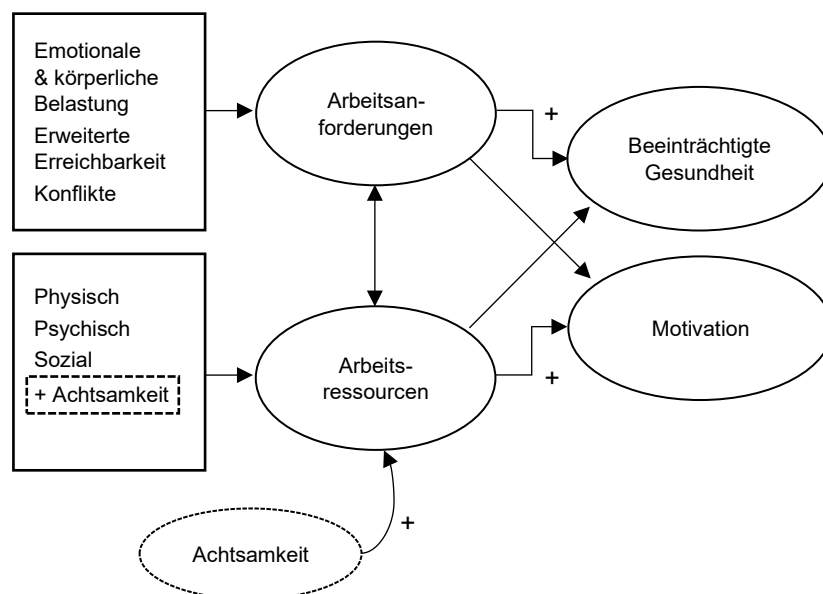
Emotionale & körperliche Belastung
Erweiterte Erreichbarkeit
Konflikte

Arbeitsanforderungen

+

Beeinträchtigte Gesundheit

Physisch
Psychisch
Sozial
+ Achtsamkeit

Arbeitsressourcen

Motivation

+

+

Achtsamkeit